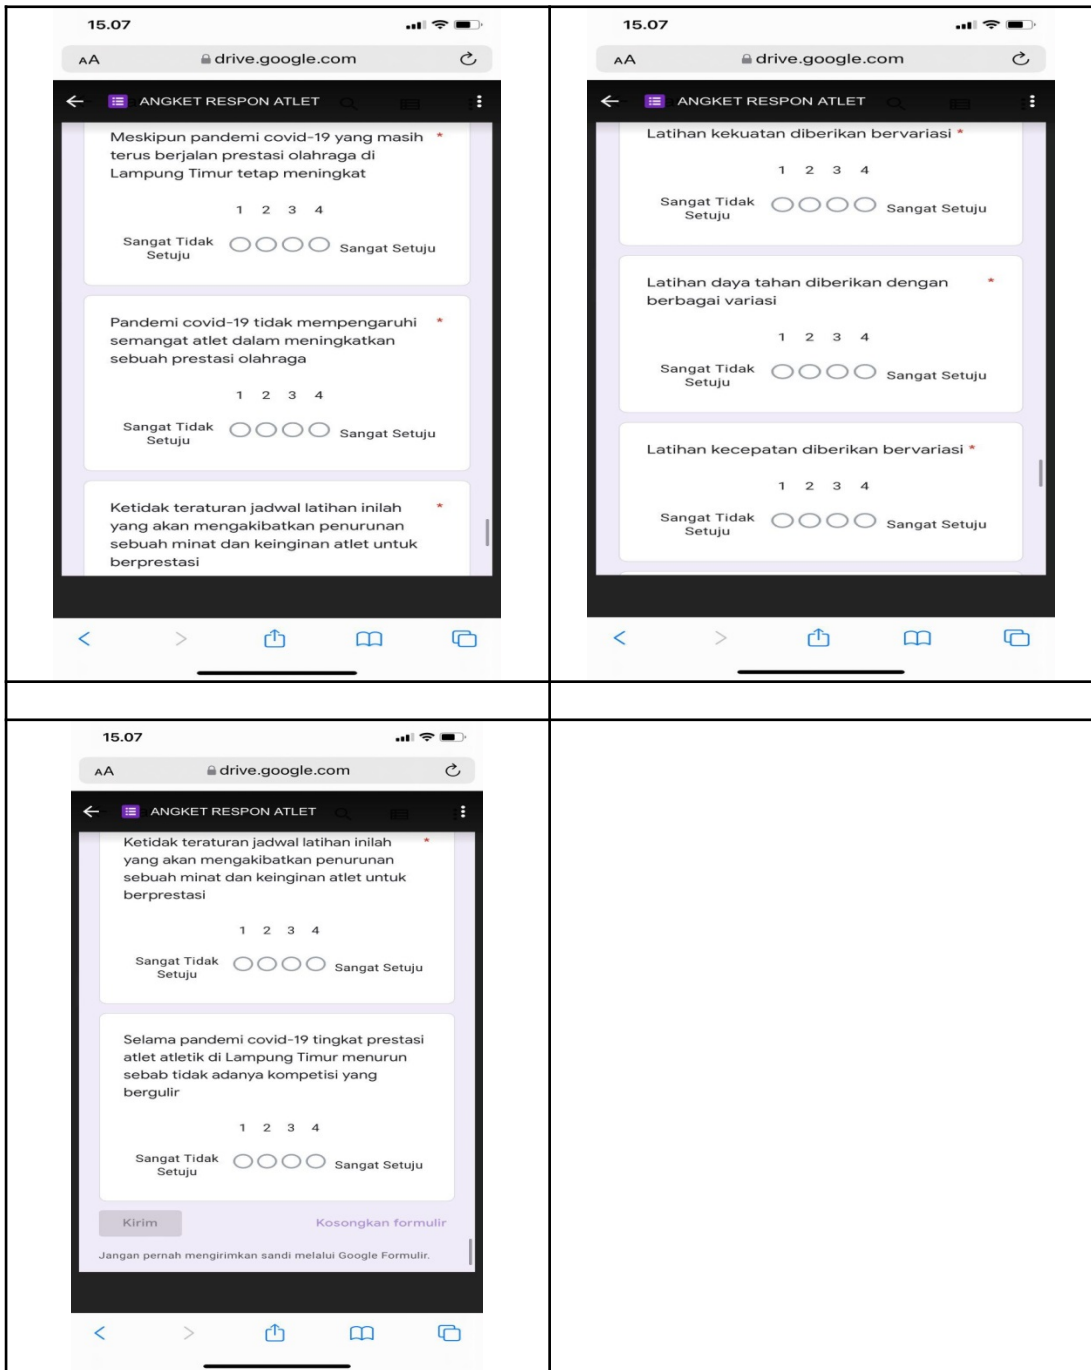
15.07

AA drive.google.com

ANGKET RESPON ATLET

Meskipun pandemi covid-19 yang masih terus berjalan prestasi olahraga di Lampung Timur tetap meningkat *

1 2 3 4

Sangat Tidak Setuju Sangat Setuju

Pandemi covid-19 tidak mempengaruhi semangat atlet dalam meningkatkan sebuah prestasi olahraga *

1 2 3 4

Sangat Tidak Setuju Sangat Setuju

Ketidak teraturan jadwal latihan inilah yang akan mengakibatkan penurunan sebuah minat dan keinginan atlet untuk berprestasi *

15.07

AA drive.google.com

ANGKET RESPON ATLET

Latihan kekuatan diberikan bervariasi *

1 2 3 4

Sangat Tidak Setuju Sangat Setuju

Latihan daya tahan diberikan dengan berbagai variasi *

1 2 3 4

Sangat Tidak Setuju Sangat Setuju

Latihan kecepatan diberikan bervariasi *

1 2 3 4

Sangat Tidak Setuju Sangat Setuju

15.07

AA drive.google.com

ANGKET RESPON ATLET

Ketidak teraturan jadwal latihan inilah yang akan mengakibatkan penurunan sebuah minat dan keinginan atlet untuk berprestasi *

1 2 3 4

Sangat Tidak Setuju Sangat Setuju

Selama pandemi covid-19 tingkat prestasi atlet atletik di Lampung Timur menurun sebab tidak adanya kompetisi yang bergulir

1 2 3 4

Sangat Tidak Setuju Sangat Setuju

Kirim

Kosongkan formulir

Jangan pernah mengirimkan sandi melalui Google Formulir.